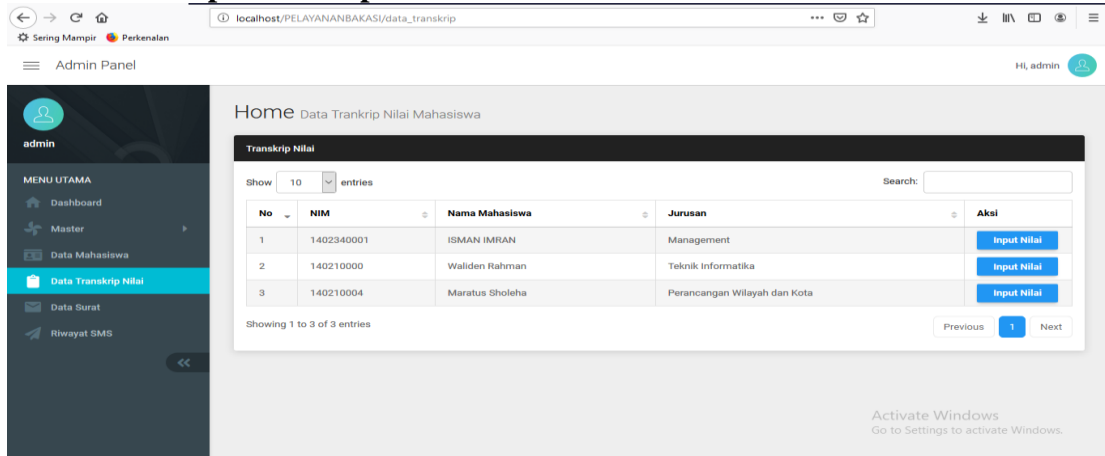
localhost/PELAYANANBAKASI/data_transkrip

Sering Mampir Perkenalan

Admin Panel

Hi, admin

admin

MENU UTAMA

Dashboard

Master

Data Mahasiswa

Data Transkrip Nilai

Data Surat

Riwayat SMS

Home Data Trankrip Nilai Mahasiswa

Transkrip Nilai

Show 10 entries

Search:

| No | NIM | Nama Mahasiswa | Jurusan | Aksi |
|---|---|---|---|---|
| 1 | 1402340001 | ISMAN IMRAN | Management | Input Nilai |
| 2 | 140210000 | Waliden Rahman | Teknik Informatika | Input Nilai |
| 3 | 140210004 | Maratus Sholeha | Perancangan Wilayah dan Kota | Input Nilai |

Showing 1 to 3 of 3 entries

Previous 1 Next

Activate Windows
Go to Settings to activate Windows.